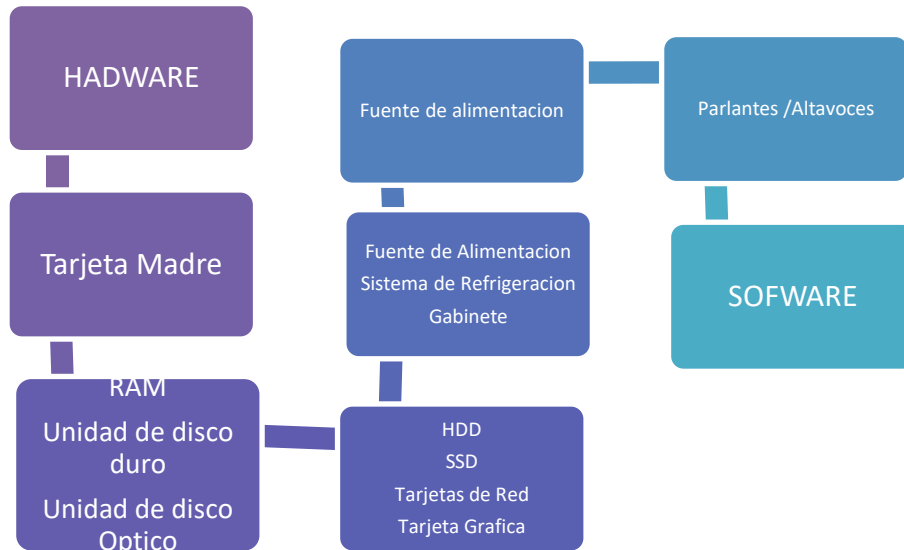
HADWARE

Tarjeta Madre

RAM
Unidad de disco duro
Unidad de disco Optico

HDD
SSD
Tarjetas de Red
Tarjeta Grafica

Fuente de Alimentacion
Sistema de Refrigeracion
Gabinete

Fuente de alimentacion

Parlantes /Altavoces

SOFWARE